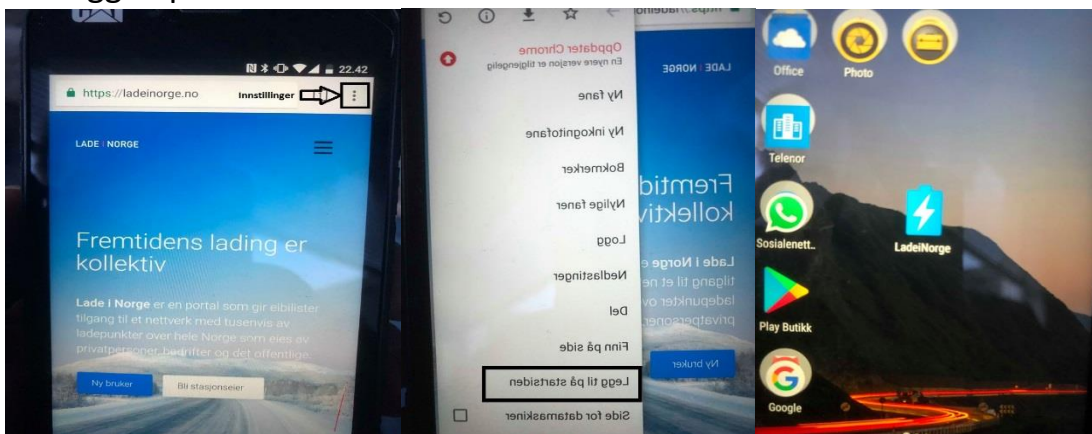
22.42

https://ladeinorge.no

Innstillinger

LADE | NORGE

Fremtidens lading er kollektiv

Lade i Norge er en portal som gir elbilister tilgang til et nettverk med tusenvis av ladepunkter over hele Norge som eies av privatpersoner, bedrifter og det offentlige.

Ny bruker

Bli stasjonseier

Oppdater Chrome
En nyere versjon er tilgjengelig

Ny fane

Ny inkognitofane

Bokmerker

Nylige faner

Logg

Nedlastinger

Del

Finn på side

Legg til på startsiden

Side for datamaskiner

LADE | NORGE

Fremtid kollektiv

Lade i Norge e tilgang til et ne ladepunkter ov privatpersoner

Ny bruker

Office

Photo

Telenor

Sosialenett..

LadeiNorge

Play Butikk

Google